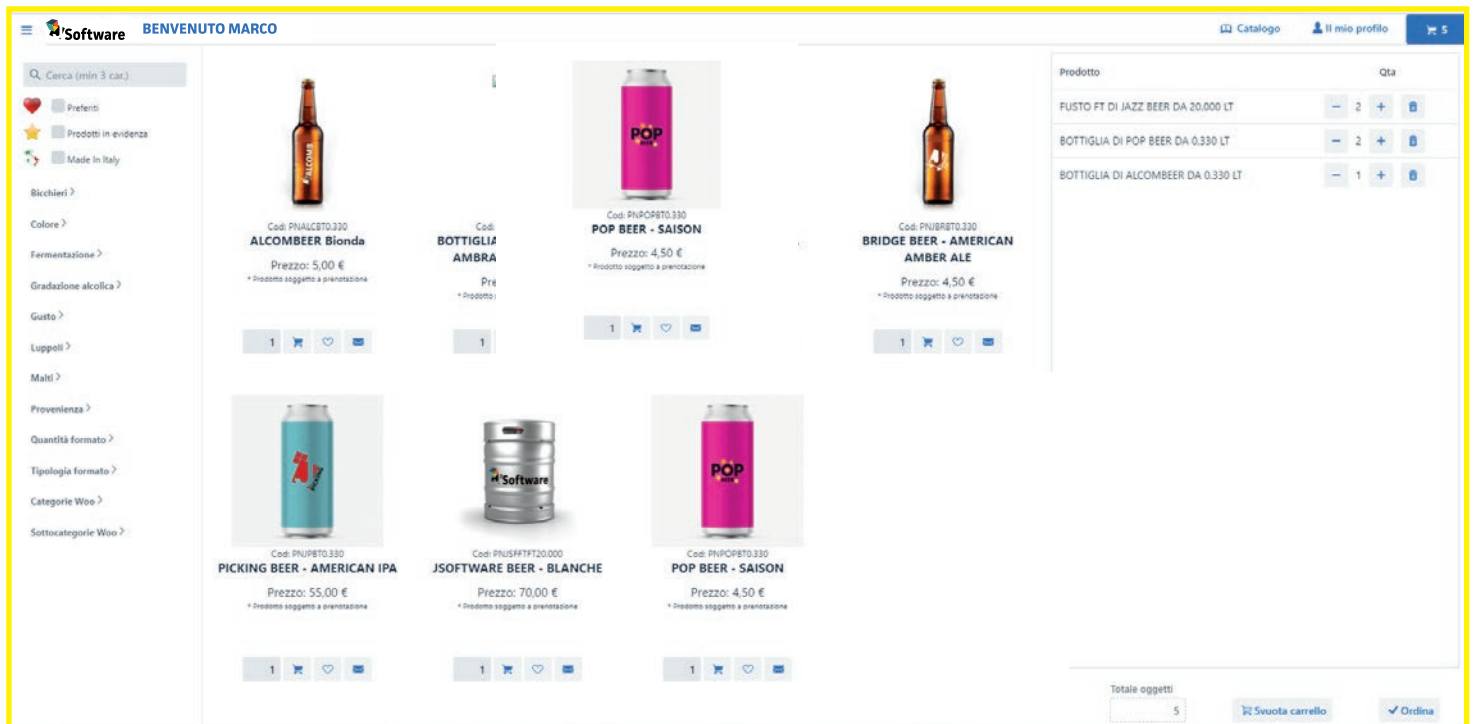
J'Software BENVENUTO MARCO

Catalogo Il mio profilo 5

Cerca (min 3 car.)

Preferiti

Prodotti in evidenza

Made in Italy

Bicchieri

Colore

Fermentazione

Gradazione alcolica

Gusto

Luppoli

Malti

Provenienza

Quantità formato

Tipologia formato

Categorie Woo

Sottocategorie Woo

Cod: PNALCBT0.330
ALCOMBEER Bionda
Prezzo: 5,00 €
* Prodotto soggetto a prenotazione
1

Cod: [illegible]
BOTTIGLIA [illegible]
AMBRA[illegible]
Pre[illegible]
* Prodotto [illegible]
1

Cod: PNPOPBT0.330
POP BEER - SAISON
Prezzo: 4,50 €
* Prodotto soggetto a prenotazione
1

Cod: PNBRBT0.330
BRIDGE BEER - AMERICAN AMBER ALE
Prezzo: 4,50 €
* Prodotto soggetto a prenotazione
1

Cod: PNJPBT0.330
PICKING BEER - AMERICAN IPA
Prezzo: 55,00 €
* Prodotto soggetto a prenotazione
1

Cod: PNJSFFTFT20.000
JSOFTWARE BEER - BLANCHE
Prezzo: 70,00 €
* Prodotto soggetto a prenotazione
1

Cod: PNPOPBT0.330
POP BEER - SAISON
Prezzo: 4,50 €
* Prodotto soggetto a prenotazione
1

| Prodotto | Qta |
|---|---|
| FUSTO FT DI JAZZ BEER DA 20.000 LT | − 2 + |
| BOTTIGLIA DI POP BEER DA 0.330 LT | − 2 + |
| BOTTIGLIA DI ALCOMBEER DA 0.330 LT | − 1 + |

Totale oggetti
5
Svuota carrello
Ordina